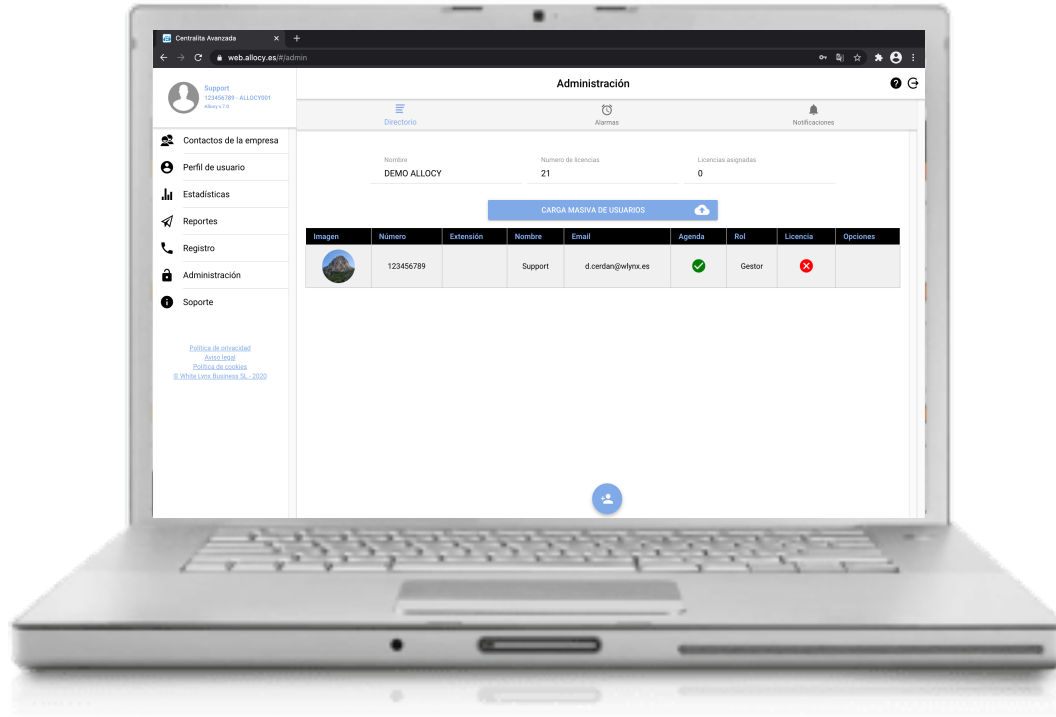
Centralita Avanzada × +

web.allocy.es/#/admin

Support
123456789 · ALLOCY001
Allocy v.7.0

Administración

Directorio Alarmas Notificaciones

Contactos de la empresa
Perfil de usuario
Estadísticas
Reportes
Registro
Administración
Soporte

Política de privacidad
Aviso legal
Política de cookies
© White Lynx Business SL - 2020

Nombre
DEMO ALLOCY

Numero de licencias
21

Licencias asignadas
0

CARGA MASIVA DE USUARIOS

| Imagen | Número | Extensión | Nombre | Email | Agenda | Rol | Licencia | Opciones |
|---|---|---|---|---|---|---|---|---|
| | 123456789 | | Support | d.cerdan@wlynx.es | | Gestor | | |